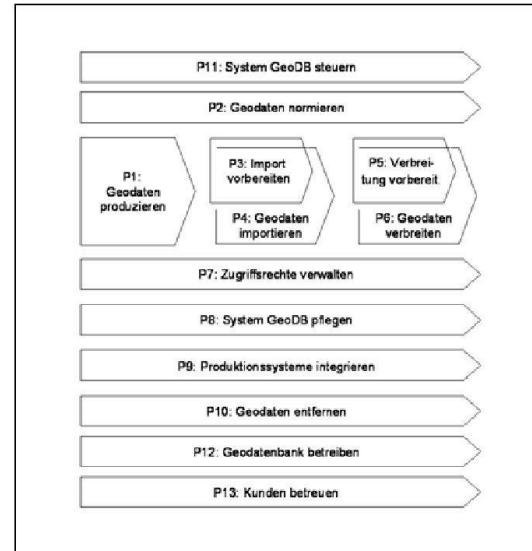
P11: System GeoDB steuern

P2: Geodaten normieren

P1: Geodaten produzieren

P3: Import vorbereiten

P4: Geodaten importieren

P5: Verbreitung vorbereit

P6: Geodaten verbreiten

P7: Zugriffsrechte verwalten

P8: System GeoDB pflegen

P9: Produktionssysteme integrieren

P10: Geodaten entfernen

P12: Geodatenbank betreiben

P13: Kunden betreuen